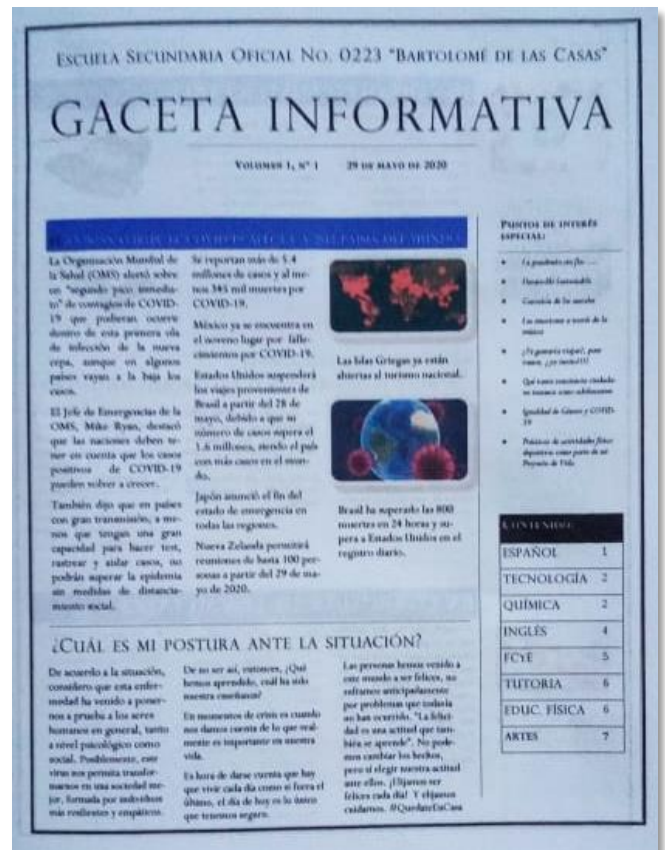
Escuela Secundaria Oficial No. 0223 "Bartolomé de las Casas"

GACETA INFORMATIVA

Volumen 1, N° 1     29 de mayo de 2020

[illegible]

La Organización Mundial de la Salud (OMS) alertó sobre un "segundo pico inmediato" de contagios de COVID-19 que podrían ocurrir dentro de esta primera ola de infección de la nueva cepa, aunque en algunos países vayan a la baja los casos.

El Jefe de Emergencias de la OMS, Mike Ryan, destacó que las naciones deben tener en cuenta que los casos positivos de COVID-19 pueden volver a crecer.

También dijo que en países con gran transmisión, a menos que tengan una gran capacidad para hacer test, rastrear y aislar casos, no podrán superar la epidemia sin medidas de distanciamiento social.

Se reportan más de 5.4 millones de casos y al menos 345 mil muertes por COVID-19.

México ya se encuentra en el noveno lugar por fallecimientos por COVID-19.

Estados Unidos suspenderá los viajes provenientes de Brasil a partir del 28 de mayo, debido a que su número de casos supera el 1.6 millones, siendo el país con más casos en el mundo.

Japón anunció el fin del estado de emergencia en todas las regiones.

Nueva Zelanda permitirá reuniones de hasta 100 personas a partir del 29 de mayo de 2020.

Las Islas Griegas ya están abiertas al turismo nacional.

Brasil ha superado las 800 muertes en 24 horas y supera a Estados Unidos en el registro diario.

Puntos de interés especial:

• La pandemia sin fin ...
• Desarrollo Sustentable
• Creación de las mareas
• Las emociones a través de la música
• ¿Te gustaría viajar?, pues vamos, ¡ya vámonos!!!
• Qué tanto consciencia ciudadana tenemos como adolescentes
• Igualdad de Género y COVID-19
• Prácticas de actividades físico deportivas como parte de mi Proyecto de Vida

Contenido

| | |
|---|---|
| ESPAÑOL | 1 |
| TECNOLOGÍA | 2 |
| QUÍMICA | 2 |
| INGLÉS | 4 |
| FCYÉ | 5 |
| TUTORIA | 6 |
| EDUC. FÍSICA | 6 |
| ARTES | 7 |

¿Cuál es mi postura ante la situación?

De acuerdo a la situación, considero que esta enfermedad ha venido a ponernos a prueba a los seres humanos en general, tanto a nivel psicológico como social. Posiblemente, este virus nos permita transformarnos en una sociedad mejor, formada por individuos más resilientes y empáticos.

De no ser así, entonces, ¿Qué hemos aprendido, cuál ha sido nuestra enseñanza?

En momentos de crisis es cuando nos damos cuenta de lo que realmente es importante en nuestra vida.

Es hora de darse cuenta que hay que vivir cada día como si fuera el último, el día de hoy es lo único que tenemos seguro.

Las personas hemos venido a este mundo a ser felices, no sufranos anticipadamente por problemas que todavía no han ocurrido. "La felicidad es una actitud que también se aprende". No podemos cambiar los hechos, pero si elegir nuestra actitud ante ellos. ¡Elijamos ser felices cada día! Y elijamos cuidarnos. #QuedateEnCasa